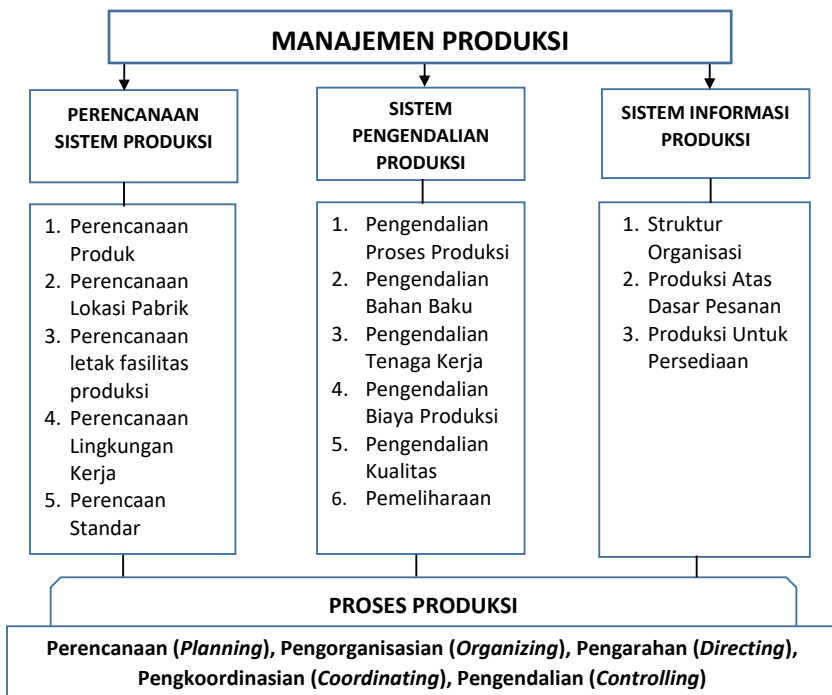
MANAJEMEN PRODUKSI

PERENCANAAN SISTEM PRODUKSI

1. Perencanaan Produk
2. Perencanaan Lokasi Pabrik
3. Perencanaan letak fasilitas produksi
4. Perencanaan Lingkungan Kerja
5. Perencaan Standar

SISTEM PENGENDALIAN PRODUKSI

1. Pengendalian Proses Produksi
2. Pengendalian Bahan Baku
3. Pengendalian Tenaga Kerja
4. Pengendalian Biaya Produksi
5. Pengendalian Kualitas
6. Pemeliharaan

SISTEM INFORMASI PRODUKSI

1. Struktur Organisasi
2. Produksi Atas Dasar Pesanan
3. Produksi Untuk Persediaan

PROSES PRODUKSI

Perencanaan (Planning), Pengorganisasian (Organizing), Pengarahan (Directing), Pengkoordinasian (Coordinating), Pengendalian (Controlling)